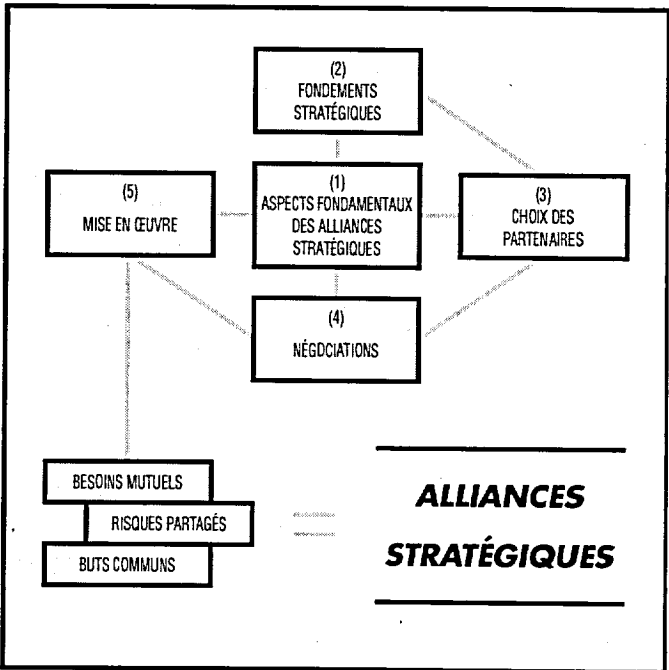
(2)
FONDEMENTS STRATÉGIQUES

(5)
MISE EN ŒUVRE

(1)
ASPECTS FONDAMENTAUX DES ALLIANCES STRATÉGIQUES

(3)
CHOIX DES PARTENAIRES

(4)
NÉGOCIATIONS

BESOINS MUTUELS

RISQUES PARTAGÉS

BUTS COMMUNS

ALLIANCES STRATÉGIQUES